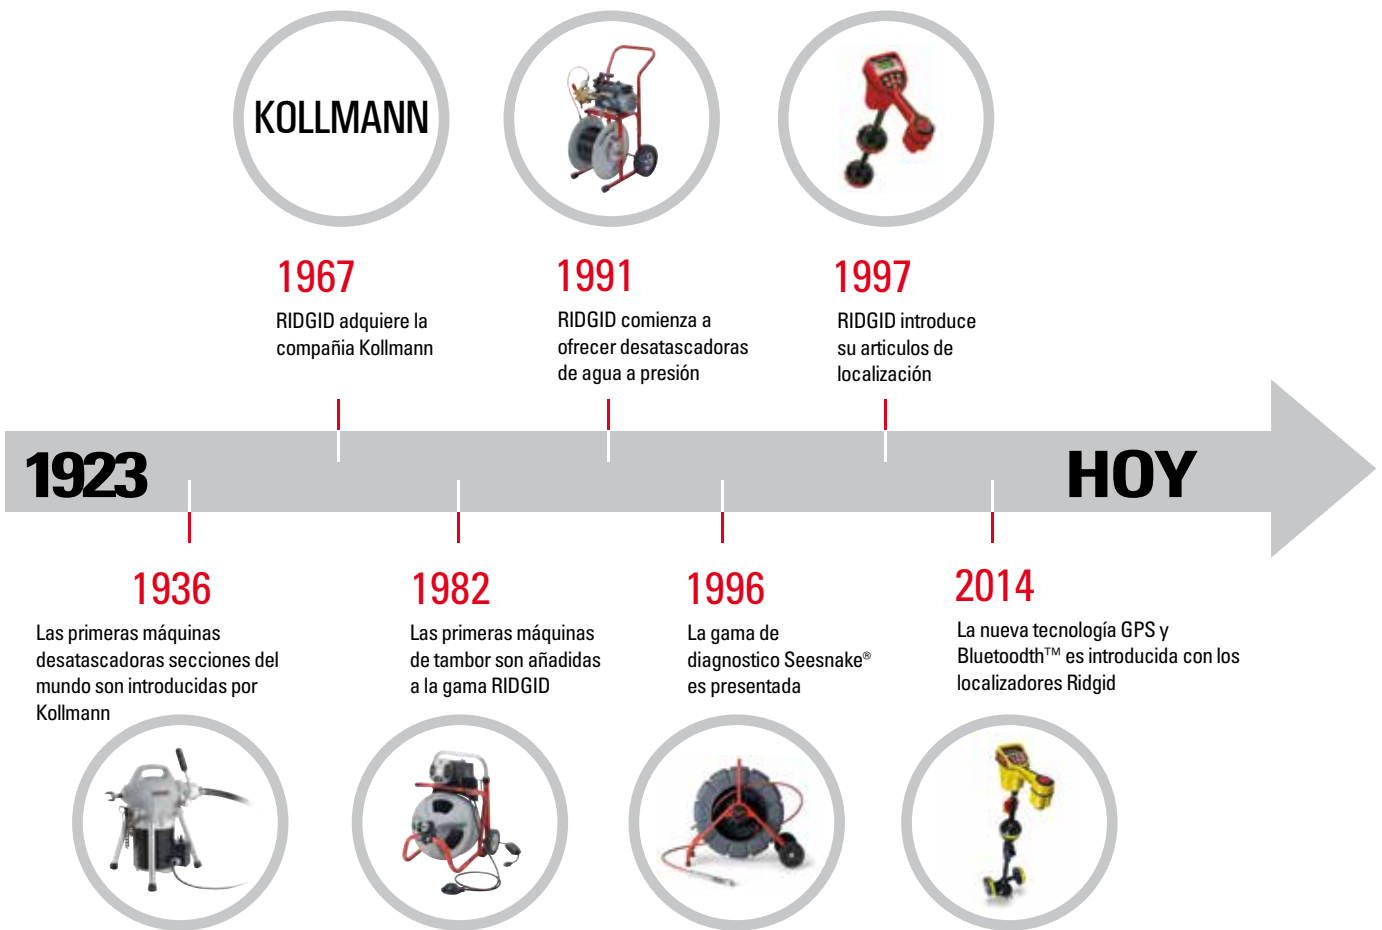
KOLLMANN

1967
RIDGID adquiere la compañia Kollmann

1991
RIDGID comienza a ofrecer desatascadoras de agua a presión

1997
RIDGID introduce su articulos de localización

1923

HOY

1936
Las primeras máquinas desatascadoras secciones del mundo son introducidas por Kollmann

1982
Las primeras máquinas de tambor son añadidas a la gama RIDGID

1996
La gama de diagnostico Seesnake® es presentada

2014
La nueva tecnología GPS y Bluetoodth™ es introducida con los localizadores Ridgid